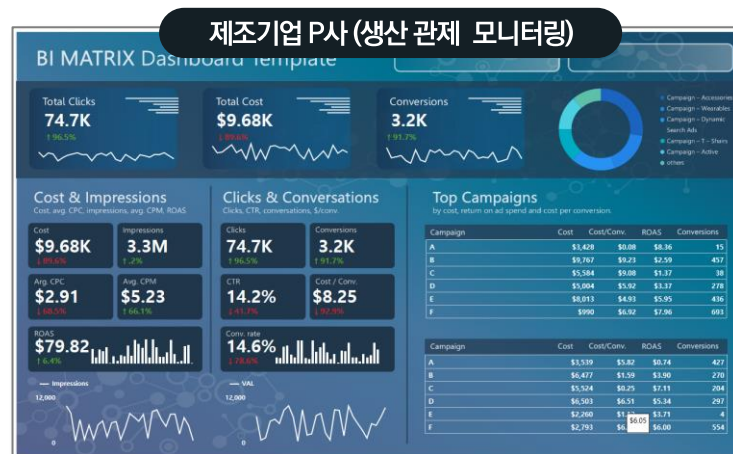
제조기업 P사 (생산 관제 모니터링)

BI MATRIX Dashboard Template

Total Clicks
74.7K
↑ 96.5%

Total Cost
$9.68K
↓ 89.6%

Conversions
3.2K
↑ 91.7%

Campaign – Accessories
Campaign – Wearables
Campaign – Dynamic Search Ads
Campaign – T – Shirts
Campaign – Active
others

Cost & Impressions
Cost, avg. CPC, impressions, avg. CPM, ROAS

Cost
$9.68K
↓ 89.6%

Impressions
3.3M
↑ 2%

Avg. CPC
$2.91
↓ 68.5%

Avg. CPM
$5.23
↑ 66.1%

ROAS
$79.82
↑ 6.4%

— Impressions
12,000
0

Clicks & Conversations
Clicks, CTR, conversations, $/conv.

Clicks
74.7K
↑ 96.5%

Conversions
3.2K
↑ 91.7%

CTR
14.2%
↓ 41.7%

Cost / Conv.
$8.25
↓ 92.9%

Conv. rate
14.6%
↓ 78.6%

— VAL
12,000
0

Top Campaigns
by cost, return on ad spend and cost per conversion.

| Campaign | Cost | Cost/Conv. | ROAS | Conversions |
|---|---|---|---|---|
| A | $3,428 | $0.08 | $8.36 | 15 |
| B | $9,767 | $9.23 | $2.59 | 457 |
| C | $5,584 | $9.08 | $1.37 | 38 |
| D | $5,004 | $5.92 | $3.37 | 278 |
| E | $8,013 | $4.93 | $5.95 | 436 |
| F | $990 | $6.92 | $7.96 | 693 |

| Campaign | Cost | Cost/Conv. | ROAS | Conversions |
|---|---|---|---|---|
| A | $3,539 | $5.82 | $0.74 | 427 |
| B | $6,477 | $1.59 | $3.90 | 270 |
| C | $5,524 | $0.25 | $7.11 | 204 |
| D | $6,503 | $6.51 | $5.34 | 297 |
| E | $2,260 | $1.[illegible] | $3.71 | 4 |
| F | $2,793 | $6.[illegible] | $6.00 | 554 |

$6.05